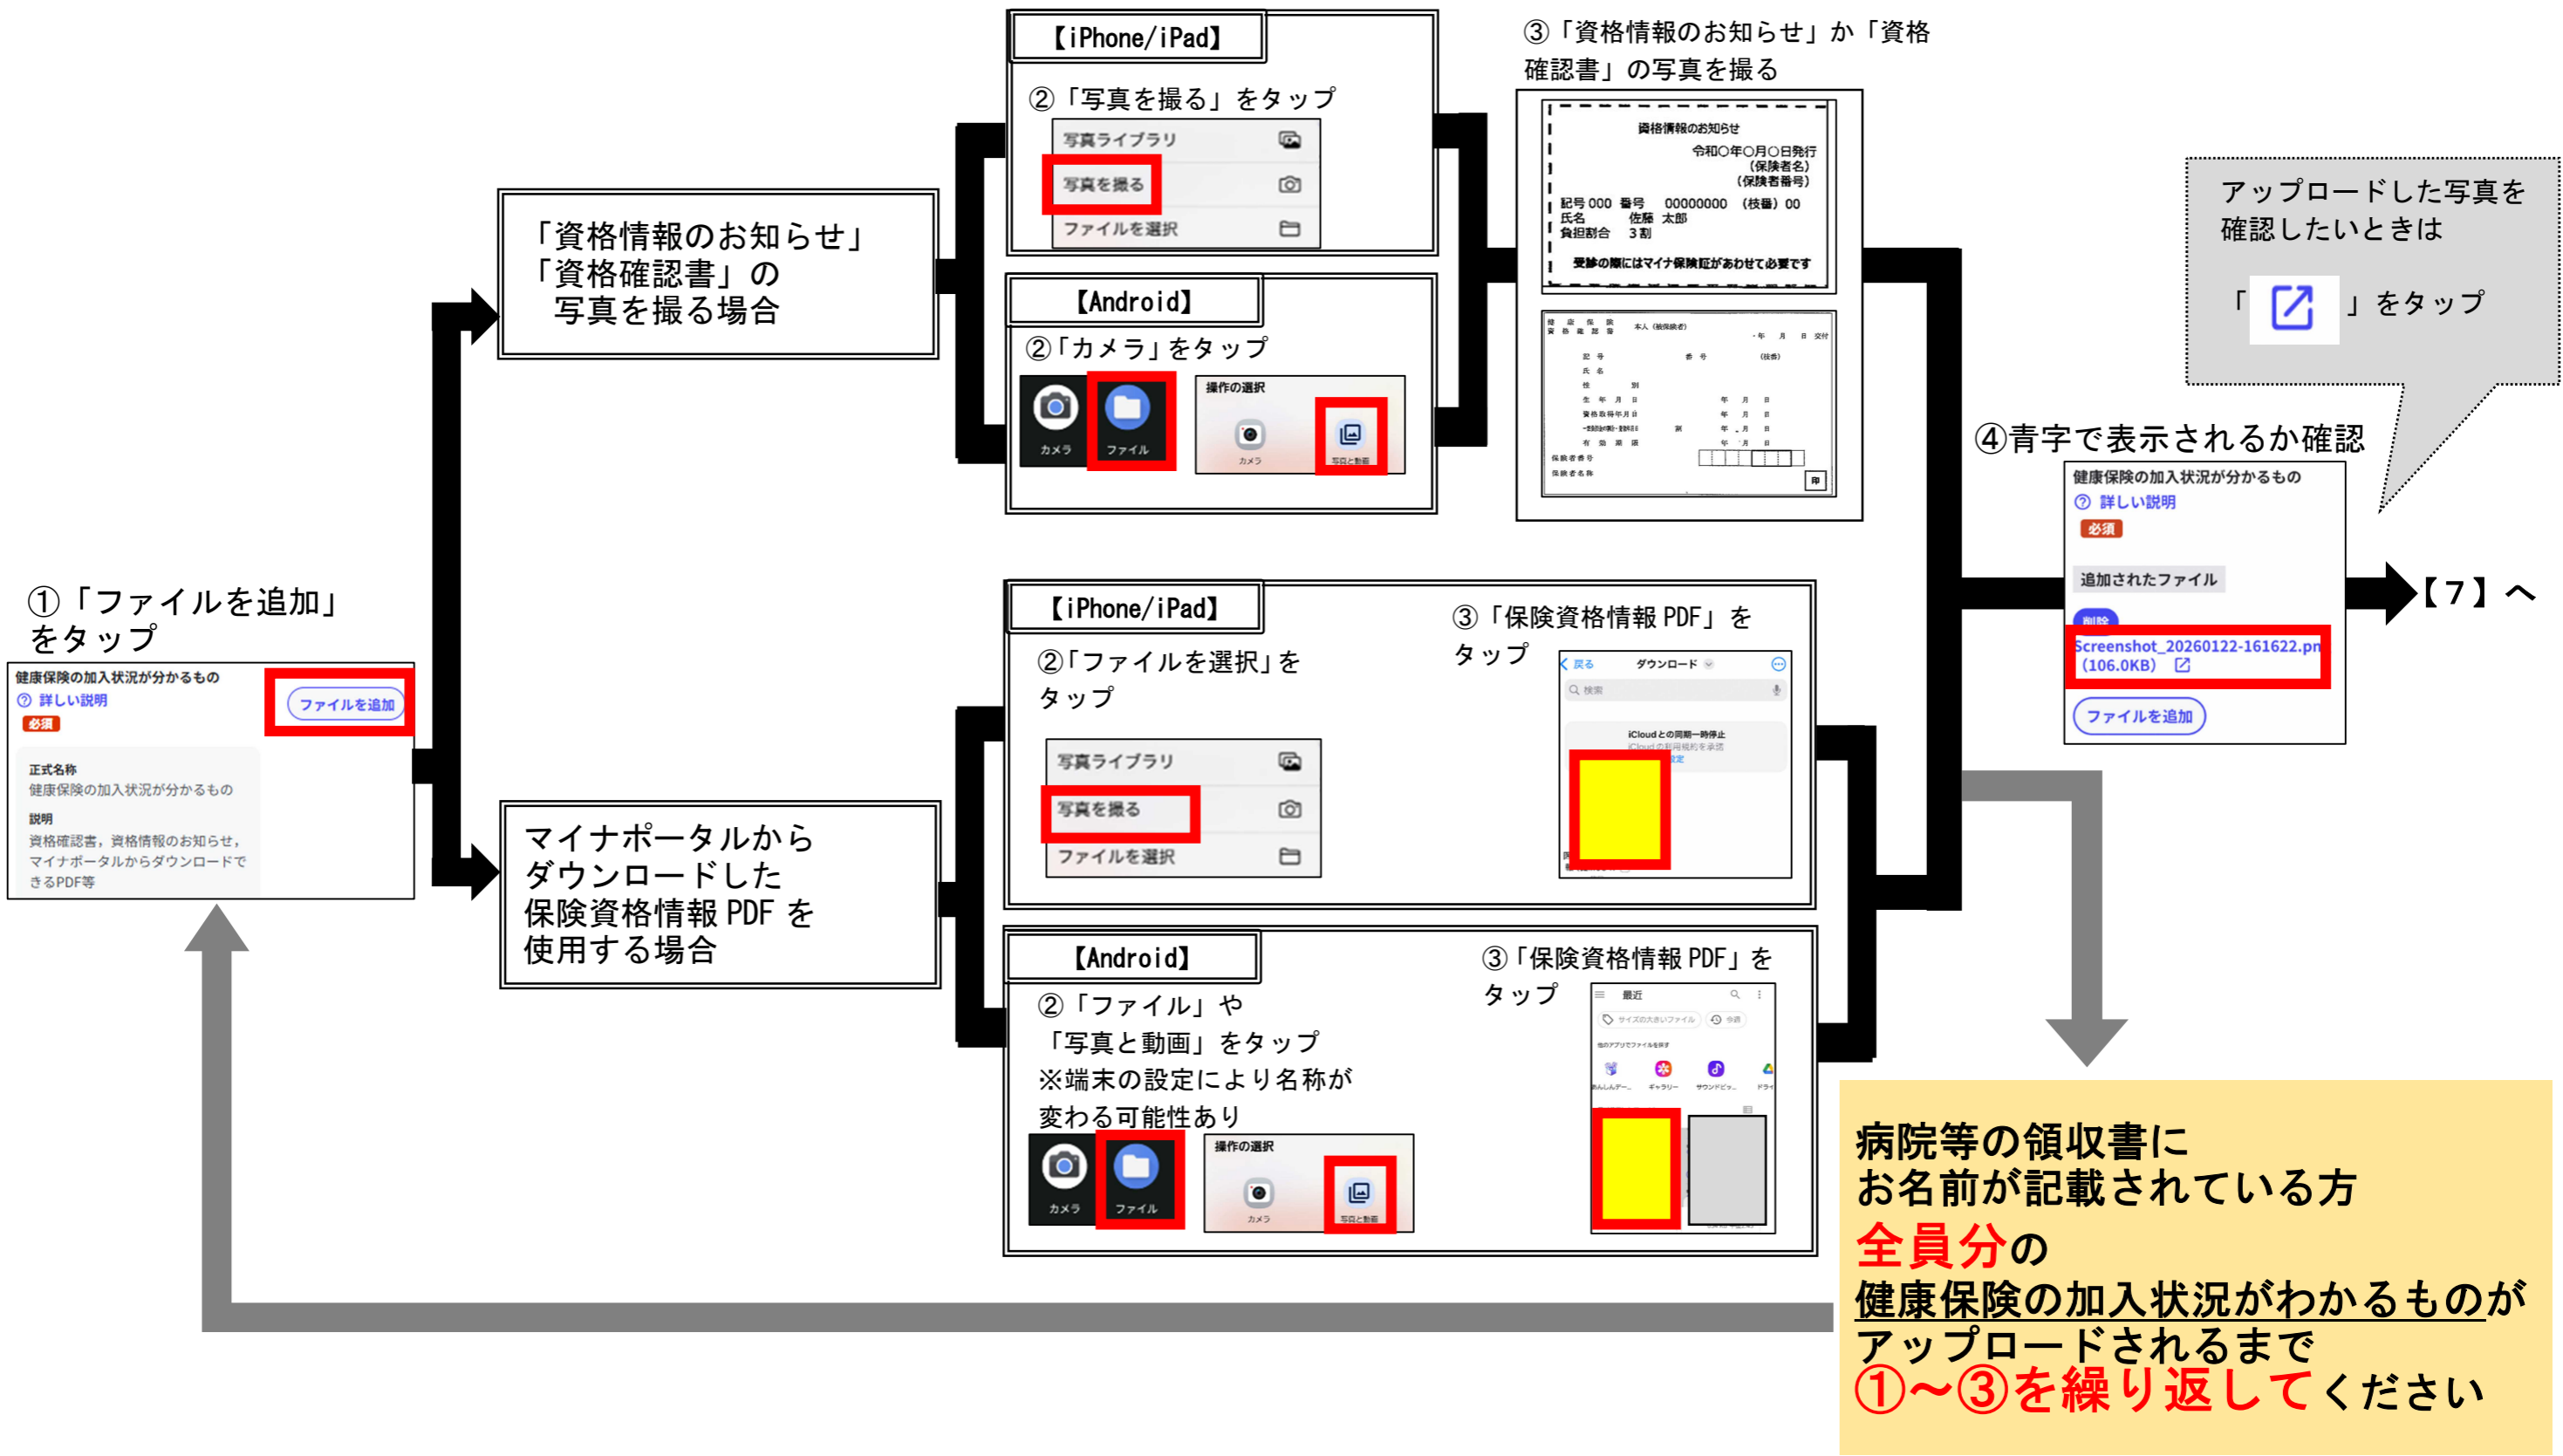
①「ファイルを追加」をタップ

健康保険の加入状況が分かるもの
詳しい説明
必須
ファイルを追加
正式名称
健康保険の加入状況が分かるもの
説明
資格確認書，資格情報のお知らせ，マイナポータルからダウンロードできるPDF等

「資格情報のお知らせ」「資格確認書」の写真を撮る場合

【iPhone/iPad】
②「写真を撮る」をタップ
写真ライブラリ
写真を撮る
ファイルを選択

【Android】
②「カメラ」をタップ
カメラ
ファイル
操作の選択
カメラ
写真と動画

③「資格情報のお知らせ」か「資格確認書」の写真を撮る

資格情報のお知らせ
令和〇年〇月〇日発行
（保険者名）
（保険者番号）
記号 000 番号 00000000 （枝番） 00
氏名 佐藤 太郎
負担割合 3割
受診の際にはマイナ保険証があわせて必要です

マイナポータルからダウンロードした保険資格情報PDFを使用する場合

【iPhone/iPad】
②「ファイルを選択」をタップ
写真ライブラリ
写真を撮る
ファイルを選択
③「保険資格情報PDF」をタップ
戻る
ダウンロード
検索
iCloudとの同期一時停止

【Android】
②「ファイル」や「写真と動画」をタップ
※端末の設定により名称が変わる可能性あり
カメラ
ファイル
操作の選択
カメラ
写真と動画
③「保険資格情報PDF」をタップ
最近

アップロードした写真を確認したいときは
「 」をタップ

④青字で表示されるか確認
健康保険の加入状況が分かるもの
詳しい説明
必須
追加されたファイル
削除
Screenshot_20260122-161622.pn
（106.0KB）
ファイルを追加

【7】へ

病院等の領収書にお名前が記載されている方
全員分の
健康保険の加入状況がわかるものが
アップロードされるまで
①～③を繰り返してください